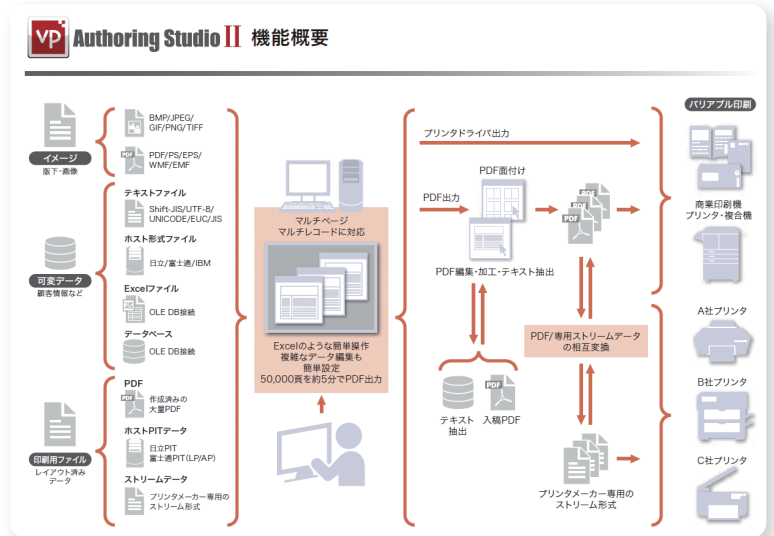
VP Authoring Studio II 機能概要

イメージ
版下・画像

BMP/JPEG/GIF/PNG/TIFF

PDF/PS/EPS/WMF/EMF

可変データ
顧客情報など

テキストファイル
Shift-JIS/UTF-8/UNICODE/EUC/JIS

ホスト形式ファイル
日立/富士通/IBM

Excelファイル
OLE DB接続

データベース
OLE DB接続

印刷用ファイル
レイアウト済みデータ

PDF
作成済みの大量PDF

ホストPITデータ
日立PIT
富士通PIT(LP/AP)

ストリームデータ
プリンタメーカー専用のストリーム形式

マルチページ
マルチレコードに対応

Excelのような簡単操作
複雑なデータ編集も
簡単設定
50,000頁を約5分でPDF出力

プリンタドライバ出力

PDF出力

PDF面付け

PDF編集・加工・テキスト抽出

PDF/専用ストリームデータの相互変換

テキスト抽出

入稿PDF

プリンタメーカー専用のストリーム形式

バリアブル印刷

商業印刷機
プリンタ・複合機

A社プリンタ

B社プリンタ

C社プリンタ